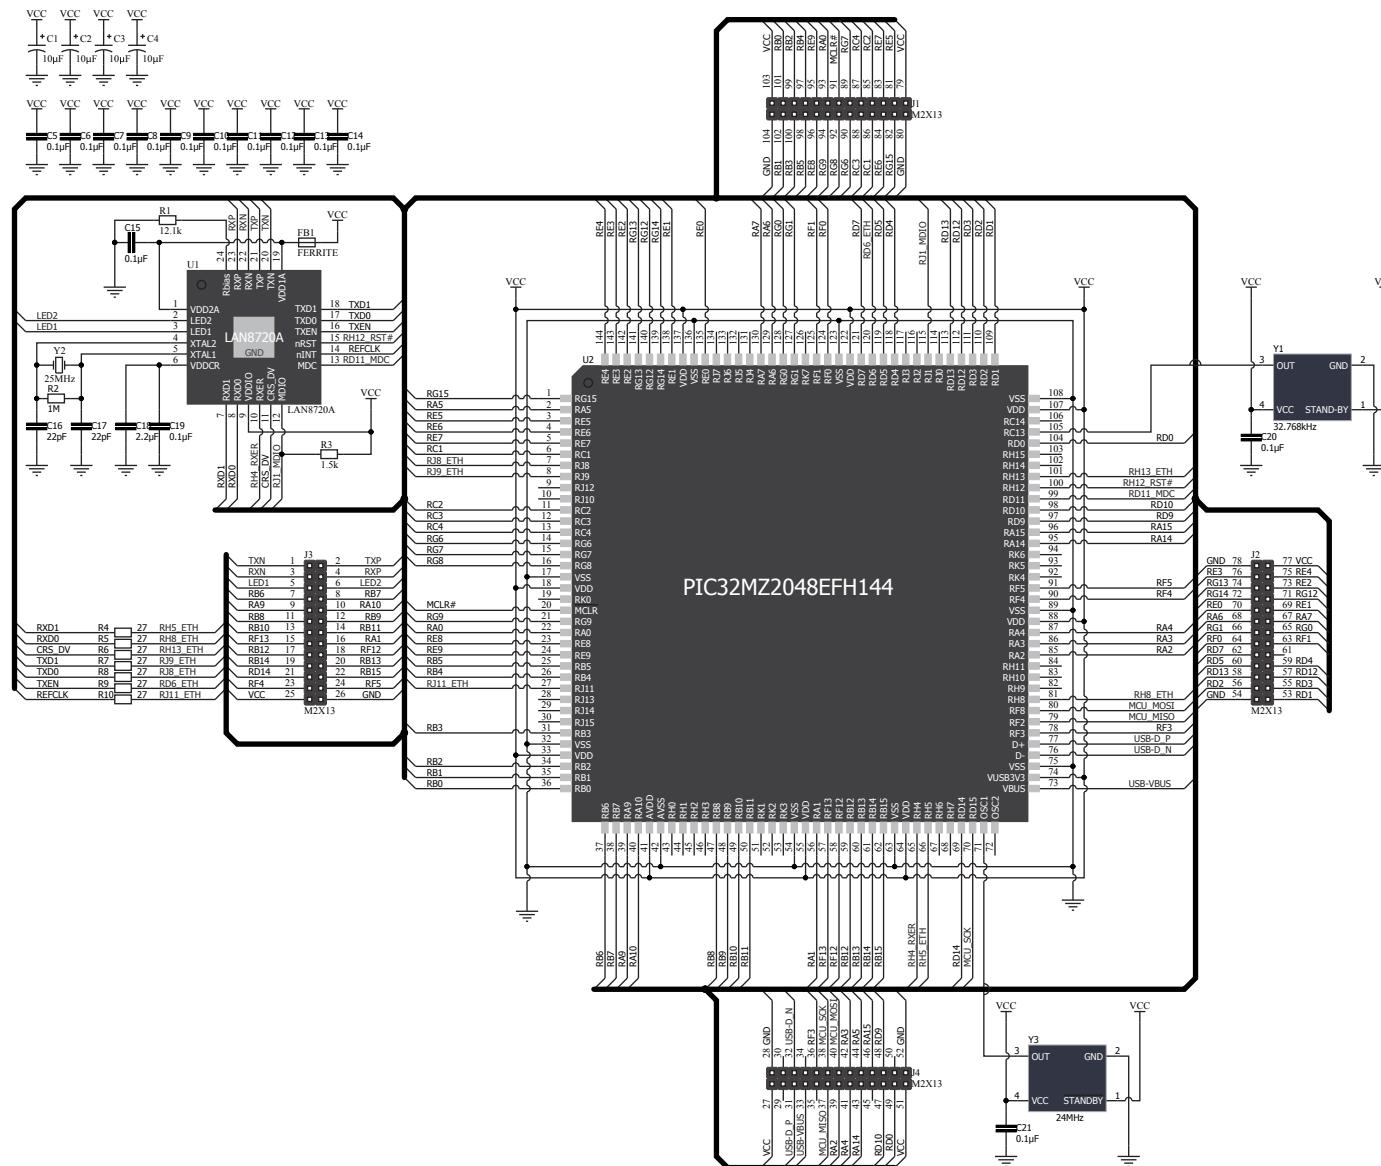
VCC VCC VCC VCC
C1 10µF C2 10µF C3 10µF C4 10µF

VCC VCC VCC VCC VCC VCC VCC VCC VCC VCC
C5 0.1µF C6 0.1µF C7 0.1µF C8 0.1µF C9 0.1µF C10 0.1µF C11 0.1µF C12 0.1µF C13 0.1µF C14 0.1µF

C15 0.1µF
R1 12.1k
RXP RXN TXP TXN
FB1 FERRITE
VCC
U1
24 23 22 21 20 19
Rbias RXP RXN TXP TXN VDD1A
LED2 LED1
1 VDD2A
2 LED2
3 LED1
4 XTAL2
5 XTAL1
6 VDDCR
LAN8720A
GND
18 TXD1 TXD1
17 TXD0 TXD0
16 TXEN TXEN
15 nRST RH12_RST#
14 nINT REFCLK
13 MDC RD11_MDC
Y2 25MHz
R2 1M
C16 22pF C17 22pF C18 2.2µF C19 0.1µF
7 8 9 10 11 12
RXD1 RXD0 VDDIO RXER CRS_DV MDIO
LAN8720A
VCC
R3 1.5k
RXD1 RXD0
RH4_RXER CRS_DV RJ1_MDIO

J3
TXN 1 2 TXP
RXN 3 4 RXP
LED1 5 6 LED2
RB6 7 8 RB7
RA9 9 10 RA10
RB8 11 12 RB9
RB10 13 14 RB11
RF13 15 16 RA1
RB12 17 18 RF12
RB14 19 20 RB13
RD14 21 22 RB15
RF4 23 24 RF5
VCC 25 26 GND
M2X13

RXD1 R4 27 RH5_ETH
RXD0 R5 27 RH8_ETH
CRS_DV R6 27 RH13_ETH
TXD1 R7 27 RJ9_ETH
TXD0 R8 27 RJ8_ETH
TXEN R9 27 RD6_ETH
REFCLK R10 27 RJ11_ETH

VCC RB0 RB2 RB4 RE9 RA0 MCLR# RG7 RC4 RC2 RE7 RE5 VCC
103 101 99 97 95 93 91 89 87 85 83 81 79
J1 M2X13
104 102 100 98 96 94 92 90 88 86 84 82 80
GND RB1 RB3 RB5 RE8 RG9 RG8 RG6 RC3 RC1 RE6 RG15 GND

RE4 RE3 RE2 RG13 RG12 RG14 RE1 RE0 RA7 RA6 RG0 RG1 RF1 RF0 RD7 RD6_ETH RD5 RD4 RJ1_MDIO RD13 RD12 RD3 RD2 RD1

VCC VCC VCC VCC

U2
PIC32MZ2048EFH144

Left pins: 1 RG15, 2 RA5, 3 RE5, 4 RE6, 5 RE7, 6 RC1, 7 RJ8, 8 RJ9, 9 RJ12, 10 RJ10, 11 RC2, 12 RC3, 13 RC4, 14 RG6, 15 RG7, 16 RG8, 17 VSS, 18 VDD, 19 RK0, 20 MCLR, 21 RG9, 22 RA0, 23 RE8, 24 RE9, 25 RB5, 26 RB4, 27 RJ11, 28 RJ13, 29 RJ14, 30 RJ15, 31 RB3, 32 VSS, 33 VDD, 34 RB2, 35 RB1, 36 RB0
RG15 RA5 RE5 RE6 RE7 RC1 RJ8_ETH RJ9_ETH RC2 RC3 RC4 RG6 RG7 RG8 MCLR# RG9 RA0 RE8 RE9 RB5 RB4 RJ11_ETH RB3 RB2 RB1 RB0

Top pins: 144 RE4, 143 RE3, 142 RE2, 141 RG13, 140 RG12, 139 RG14, 138 RE1, 137 VDD, 136 VSS, 135 RE0, 134 RJ7, 133 RJ6, 132 RJ5, 131 RJ4, 130 RA7, 129 RA6, 128 RG0, 127 RG1, 126 RK7, 125 RF1, 124 RF0, 123 VSS, 122 VDD, 121 RD7, 120 RD6, 119 RD5, 118 RD4, 117 RJ3, 116 RJ2, 115 RJ1, 114 RJ0, 113 RD13, 112 RD12, 111 RD3, 110 RD2, 109 RD1

Right pins: 108 VSS, 107 VDD, 106 RC14, 105 RC13, 104 RD0, 103 RH15, 102 RH14, 101 RH13, 100 RH12, 99 RD11, 98 RD10, 97 RD9, 96 RA15, 95 RA14, 94 RK6, 93 RK5, 92 RK4, 91 RF5, 90 RF4, 89 VSS, 88 VDD, 87 RA4, 86 RA3, 85 RA2, 84 RH11, 83 RH10, 82 RH9, 81 RH8, 80 RF8, 79 RF2, 78 RF3, 77 D+, 76 D-, 75 VSS, 74 VUSB3V3, 73 VBUS
RD0 RH13_ETH RH12_RST# RD11_MDC RD10 RD9 RA15 RA14 RF5 RF4 RA4 RA3 RA2 RH8_ETH MCU_MOSI MCU_MISO RF3 USB-D_P USB-D_N USB-VBUS

Bottom pins: 37 RB6, 38 RB7, 39 RA9, 40 RA10, 41 AVDD, 42 AVSS, 43 RH0, 44 RH1, 45 RH2, 46 RH3, 47 RB8, 48 RB9, 49 RB10, 50 RB11, 51 RK1, 52 RK2, 53 RK3, 54 VSS, 55 VDD, 56 RA1, 57 RF13, 58 RF12, 59 RB12, 60 RB13, 61 RB14, 62 RB15, 63 VSS, 64 VDD, 65 RH4, 66 RH5, 67 RH6, 68 RH7, 69 RD14, 70 RD15, 71 OSC1, 72 OSC2

RB6 RB7 RA9 RA10 RB8 RB9 RB10 RB11 RA1 RF13 RF12 RB12 RB13 RB14 RB15 RH4_RXER RH5_ETH RD14 MCU_SCK

VCC
Y1
3 OUT GND 2
4 VCC STAND-BY 1
32.768kHz
C20 0.1µF
V

J2
GND 78 77 VCC
RE3 76 75 RE4
RG13 74 73 RE2
RG14 72 71 RG12
RE0 70 69 RE1
RA6 68 67 RA7
RG1 66 65 RG0
RF0 64 63 RF1
RD7 62 61
RD5 60 59 RD4
RD13 58 57 RD12
RD2 56 55 RD3
GND 54 53 RD1
M2X13

28 GND 30 USB-D_N 32 USB-D_N 34 RF3 36 RF3 38 MCU_SCK 40 MCU_MOSI 42 RA3 44 RA15 46 RA15 48 RD9 50 RD9 52 GND
J4 M2X13
27 29 31 33 35 37 39 41 43 45 47 49 51
VCC USB-D_P USB-VBUS MCU_MISO RA2 RA4 RA14 RD10 RD0 VCC

VCC VCC
Y3
3 OUT GND 2
4 VCC STANDBY 1
24MHz
C21 0.1µF